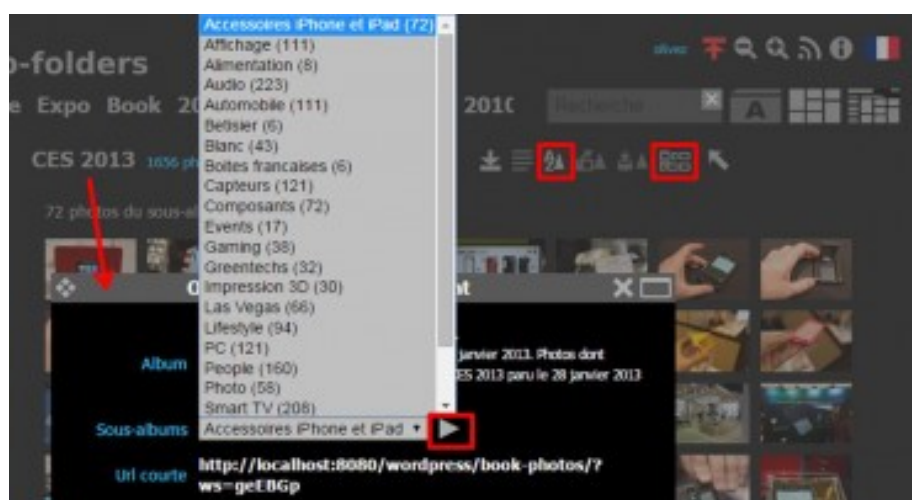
Accessoires iPhone et iPad (72)
Affichage (111)
Alimentation (8)
Audio (223)
Automobile (111)
Betisier (6)
Blanc (43)
Boites francaises (6)
Capteurs (121)
Composants (72)
Events (17)
Gaming (38)
Greentechs (32)
Impression 3D (30)
Las Vegas (66)
Lifestyle (94)
PC (121)
People (160)
Photo (58)
Smart TV (208)

-folders

e Expo Book 20 2010 Recherche

CES 2013 1656 ph

72 photos du sous-al

Album janvier 2013. Photos dont ES 2013 paru le 28 janvier 2013

Sous-albums Accessoires iPhone et iPad

Url courte http://localhost:8080/wordpress/book-photos/?ws=geE8Gp